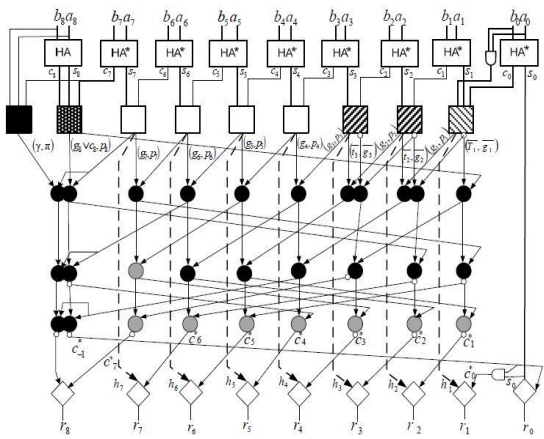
$b_8 a_8$ $b_7 a_7$ $b_6 a_6$ $b_5 a_5$ $b_4 a_4$ $b_3 a_3$ $b_2 a_2$ $b_1 a_1$ $b_0 a_0$

HA HA* HA* HA* HA* HA* HA* HA* HA*

$c_8$ $s_8$ $c_7$ $s_7$ $c_6$ $s_6$ $c_5$ $s_5$ $c_4$ $s_4$ $c_3$ $s_3$ $c_2$ $s_2$ $c_1$ $s_1$ $c_0$ $s_0$

$(\gamma, \pi)$ $(g_8 \vee c_8, p_8)$ $(g_7, p_7)$ $(g_6, p_6)$ $(g_5, p_5)$ $(g_4, p_4)$ $(\overline{g_3}, \overline{p_3})$ $(\overline{t_3}, \overline{g_3})$ $(\overline{t_2}, \overline{g_2})$ $(\overline{g_1}, \overline{p_1})$ $(\overline{t_1}, \overline{g_1})$

$c^*_{-1}$ $c^*_7$ $c_6$ $c_5$ $c_4$ $c^*_3$ $c^*_2$ $c^*_1$

$h_7$ $h_6$ $h_5$ $h_4$ $h_3$ $h_2$ $h_1$ $c^*_0$ $s_0$

$r_8$ $r_7$ $r_6$ $r_5$ $r_4$ $r_3$ $r_2$ $r_1$ $r_0$